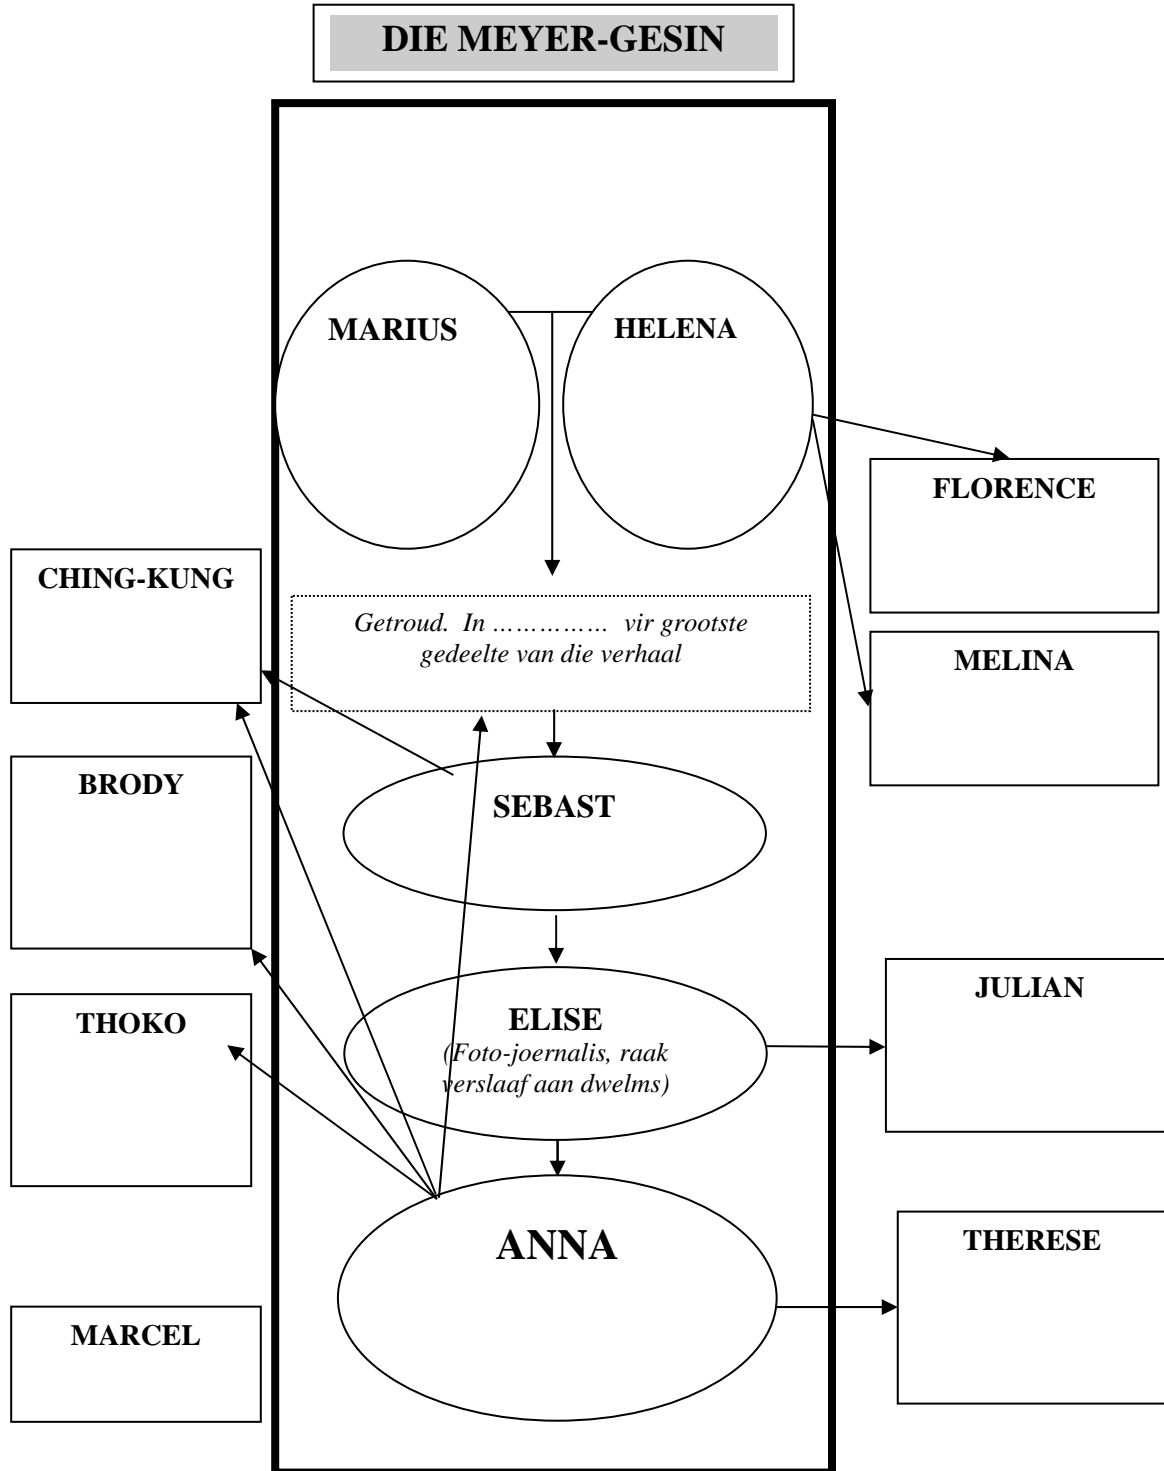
DIE MEYER-GESIN

MARIUS

HELENA

FLORENCE

MELINA

CHING-KUNG

Getroud. In …………… vir grootste gedeelte van die verhaal

BRODY

SEBAST

THOKO

ELISE
(Foto-joernalis, raak verslaaf aan dwelms)

JULIAN

ANNA

THERESE

MARCEL